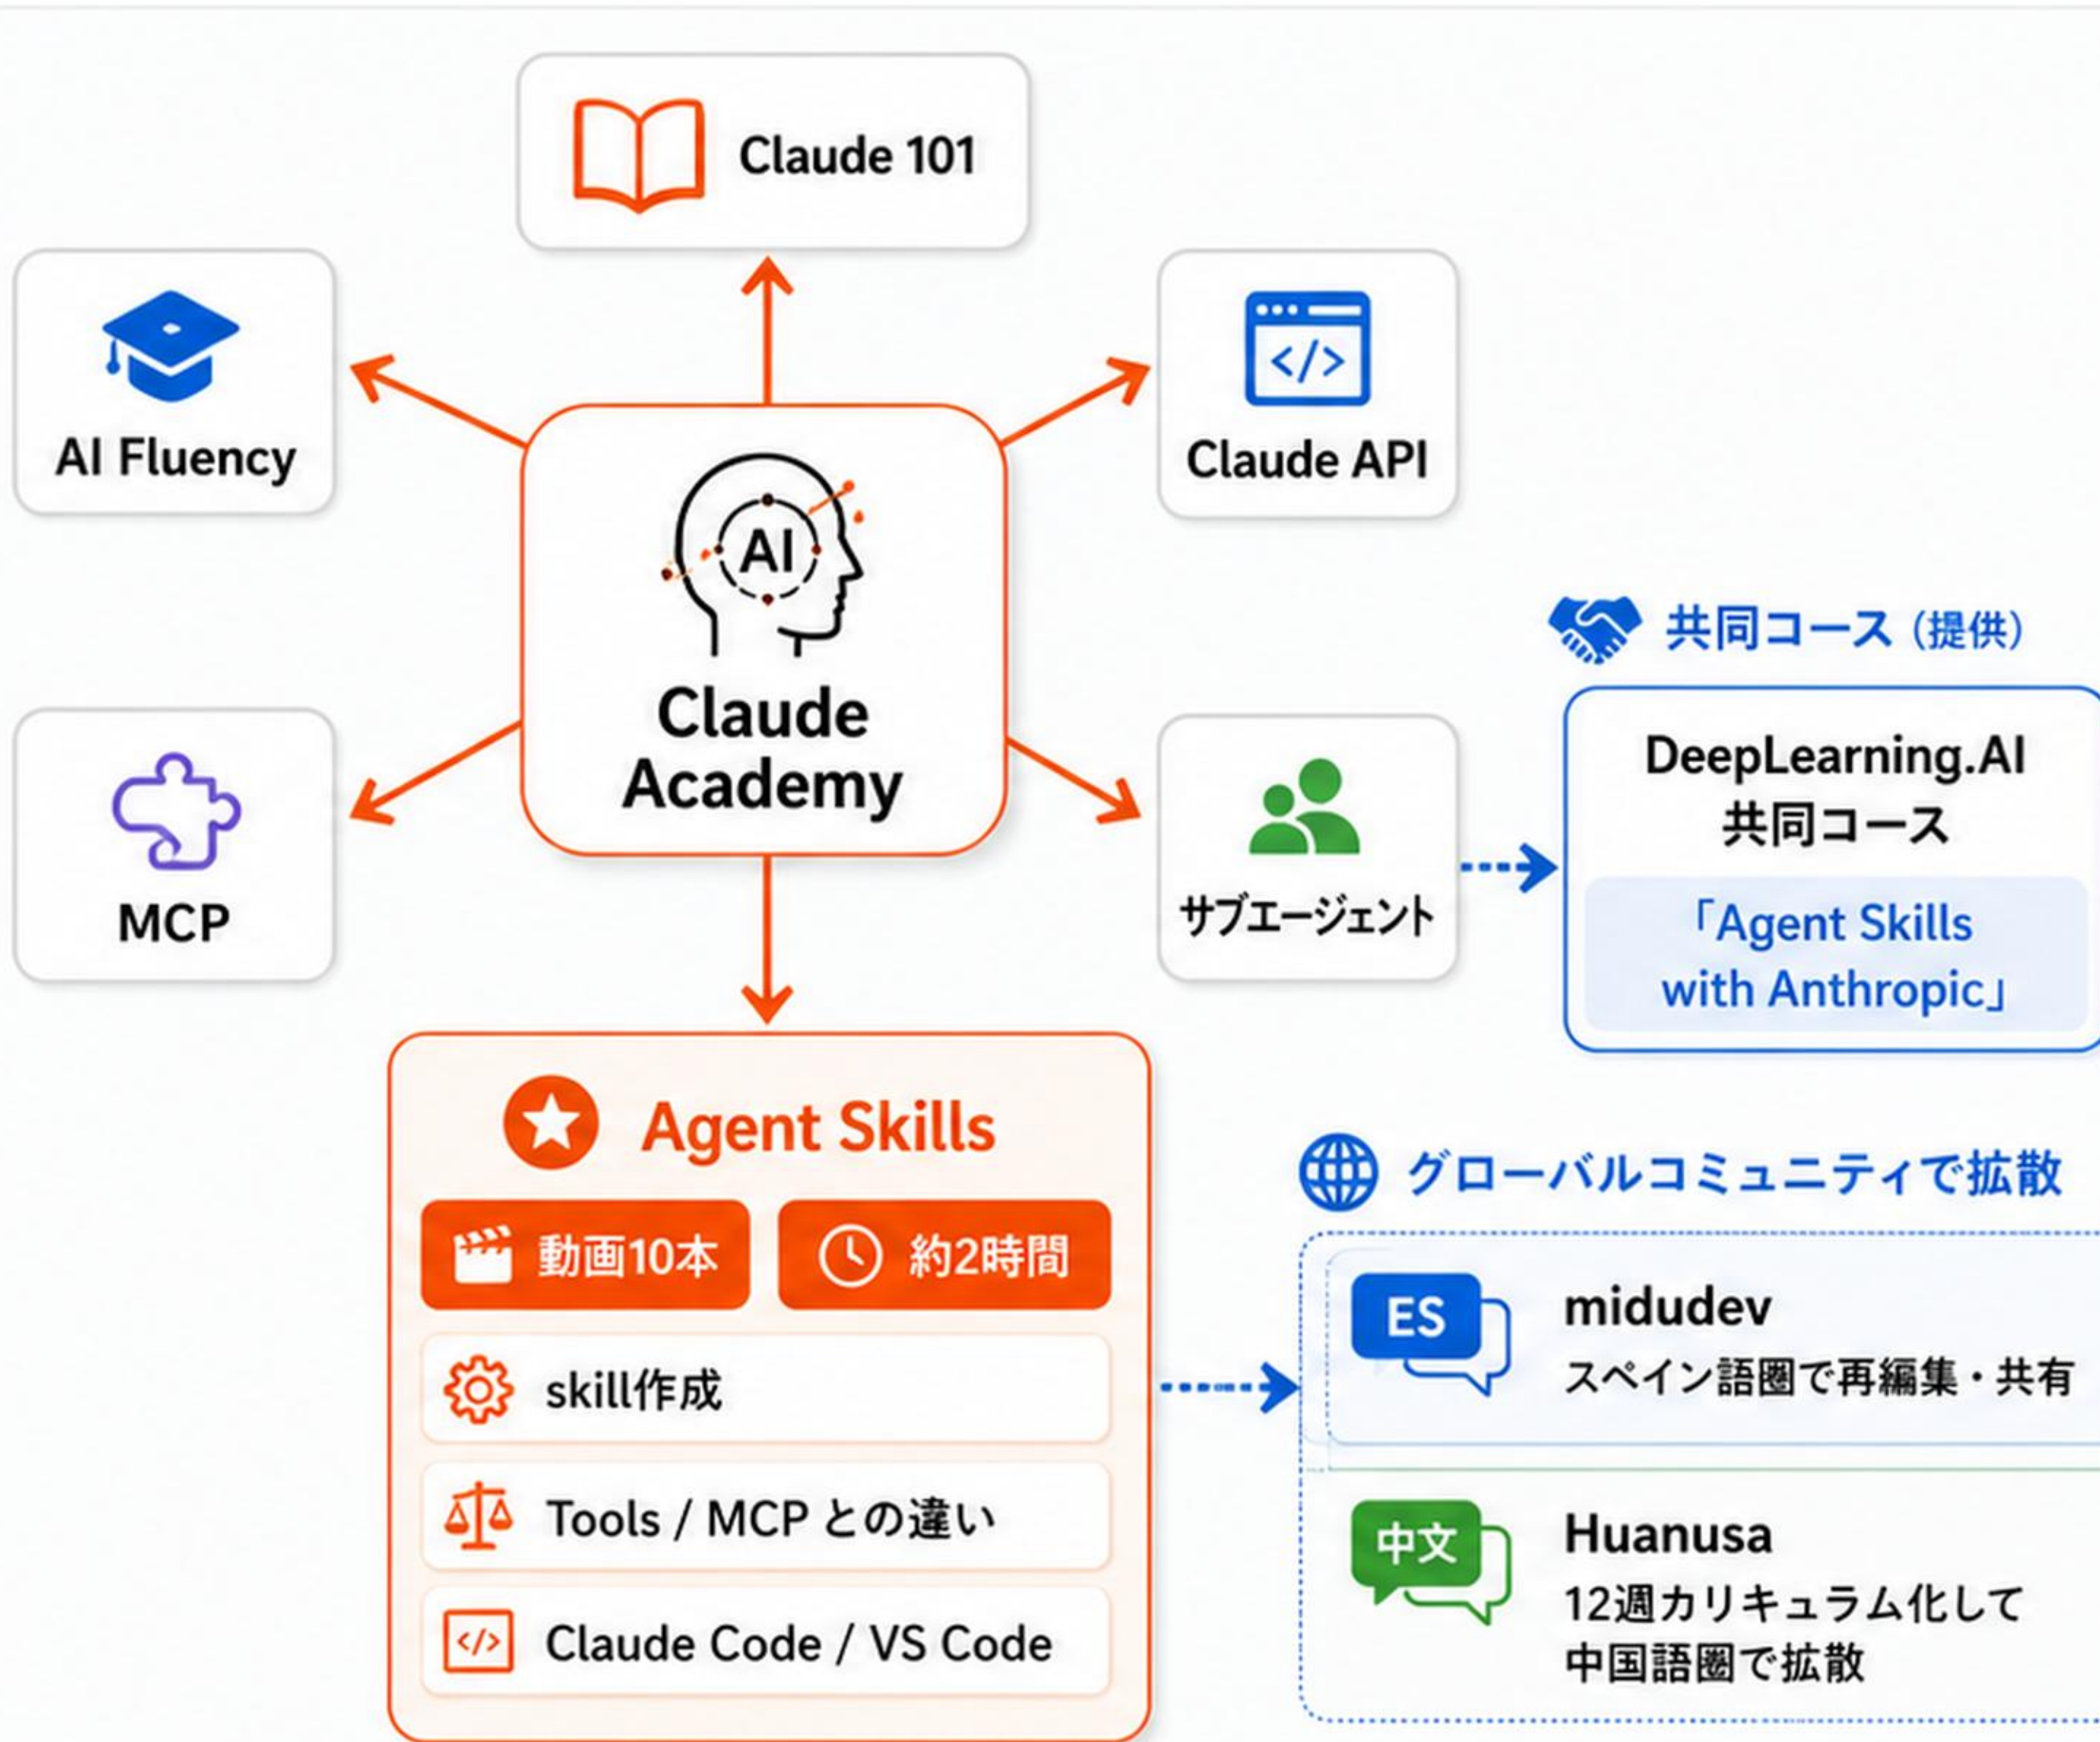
Claude 101

AI Fluency

Claude API

AI

Claude Academy

共同コース（提供）

MCP

サブエージェント

DeepLearning.AI 共同コース

「Agent Skills with Anthropic」

Agent Skills

動画10本

約2時間

skill作成

Tools / MCP との違い

Claude Code / VS Code

グローバルコミュニティで拡散

ES

midudev

スペイン語圏で再編集・共有

中文

Huanusa

12週カリキュラム化して中国語圏で拡散